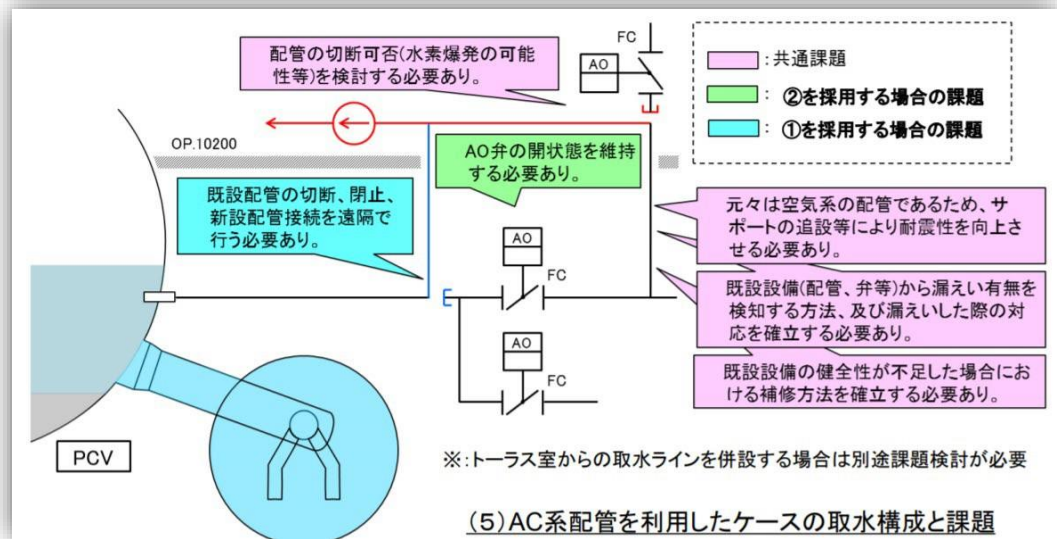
配管の切断可否(水素爆発の可能性等)を検討する必要あり。

FC

AO

:共通課題

: ②を採用する場合の課題

: ①を採用する場合の課題

OP.10200

AO弁の開状態を維持する必要あり。

既設配管の切断、閉止、新設配管接続を遠隔で行う必要あり。

元々は空気系の配管であるため、サポートの追設等により耐震性を向上させる必要あり。

AO

FC

既設設備(配管、弁等)から漏えい有無を検知する方法、及び漏えいした際の対応を確立する必要あり。

AO

FC

既設設備の健全性が不足した場合における補修方法を確立する必要あり。

PCV

※:トーラス室からの取水ラインを併設する場合は別途課題検討が必要

(5)AC系配管を利用したケースの取水構成と課題